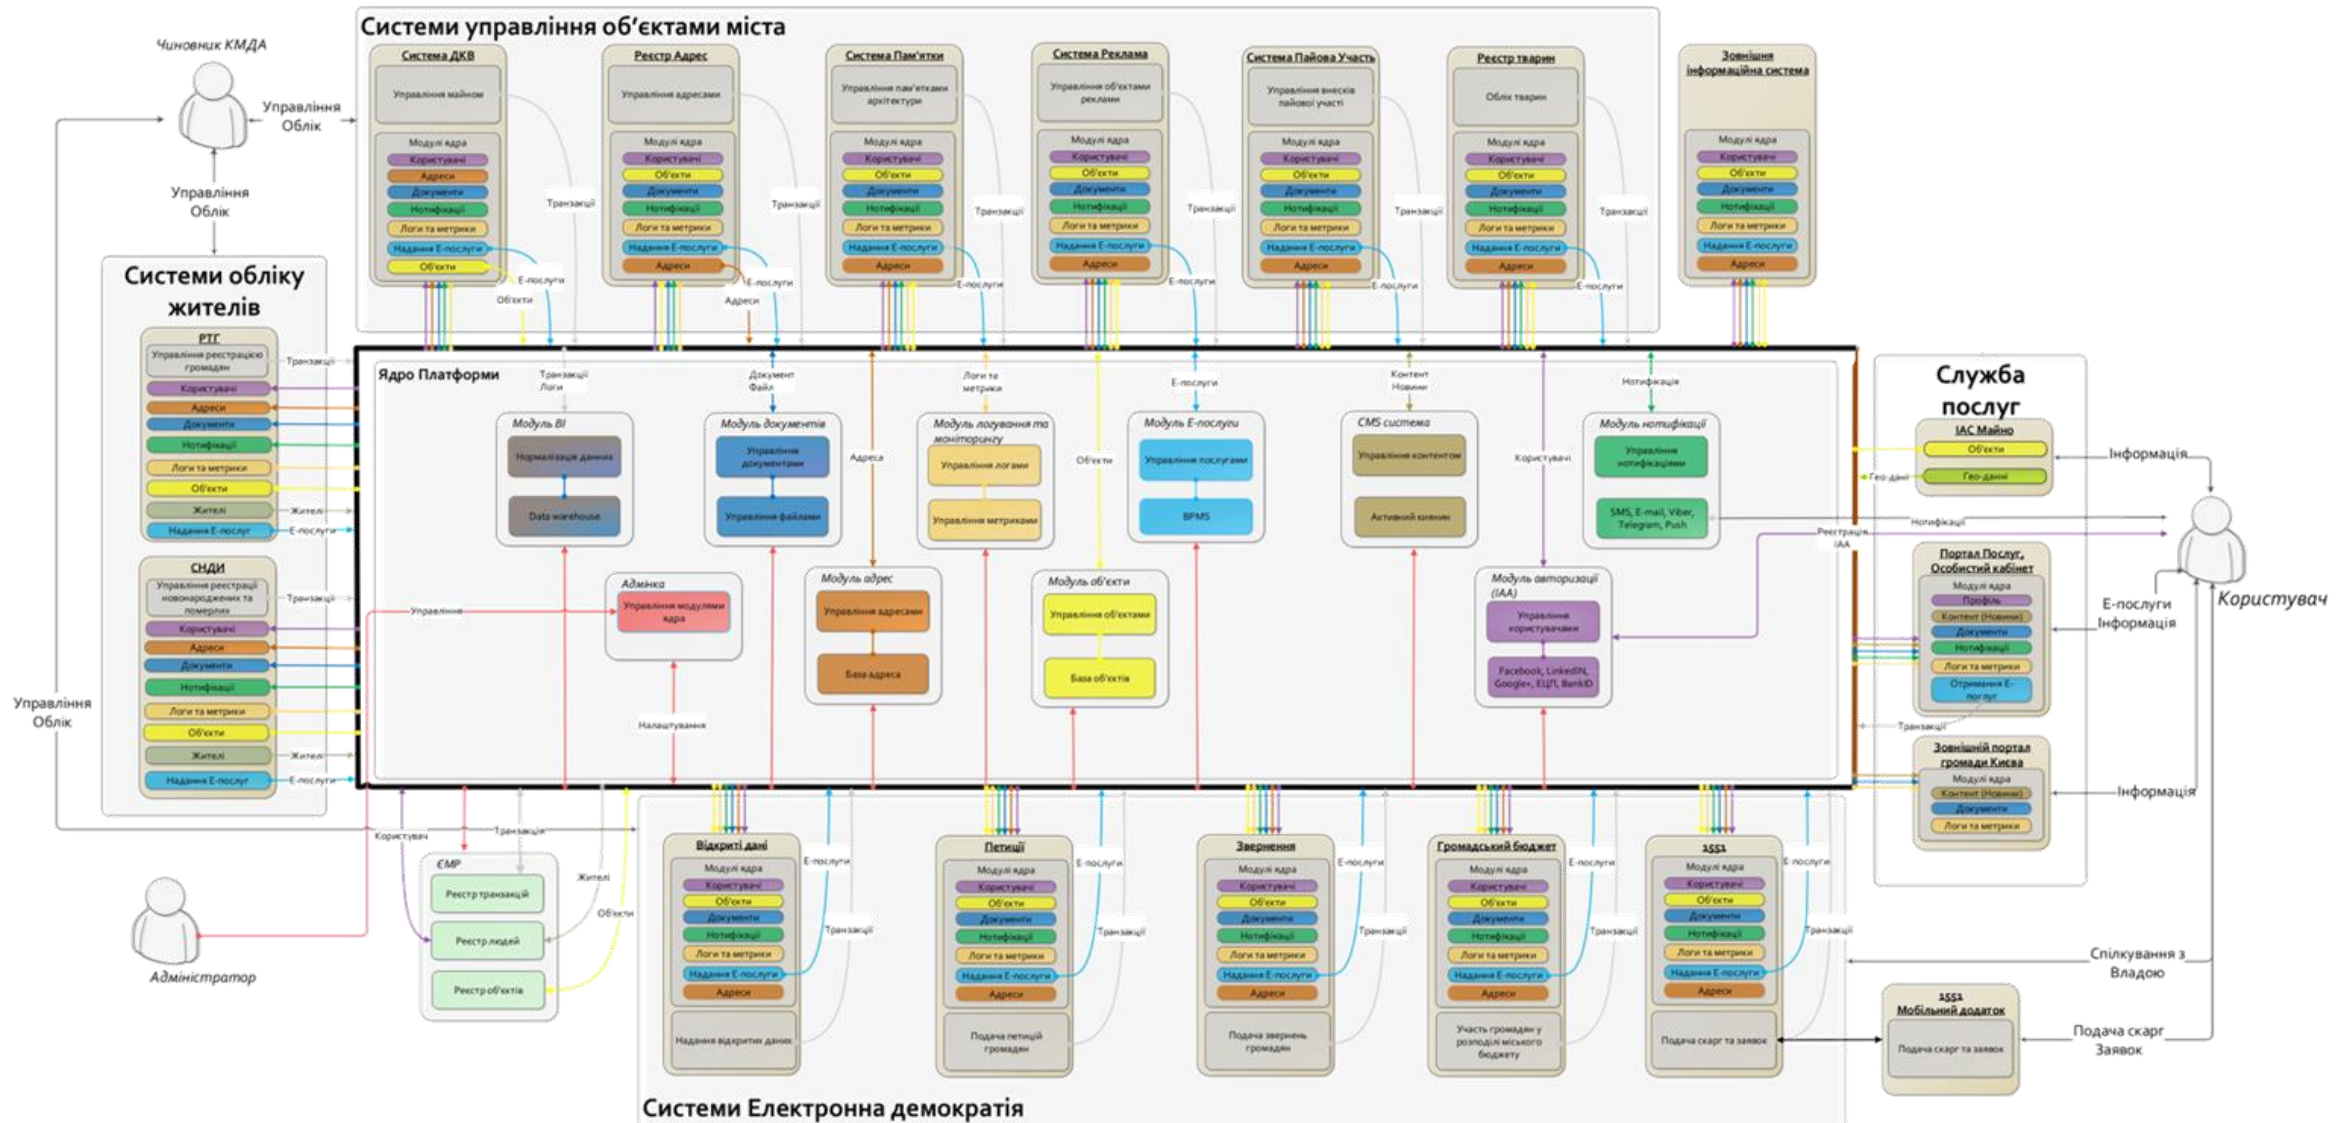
Системи управління об'єктами міста

Чиновник КМДА
Управління Облік
Управління Облік

Система ДКВ
Управління майном
Модулі ядра
Користувачі
Адреси
Документи
Нотифікації
Логи та метрики
Надання Е-послуги
Об'єкти
Транзакції
Е-послуги
Об'єкти

Реєстр Адрес
Управління адресами
Модулі ядра
Користувачі
Об'єкти
Документи
Нотифікації
Логи та метрики
Надання Е-послуги
Адреси
Транзакції
Е-послуги
Адреси

Система Пам'ятки
Управління пам'ятками архітектури
Модулі ядра
Користувачі
Об'єкти
Документи
Нотифікації
Логи та метрики
Надання Е-послуги
Адреси
Транзакції
Е-послуги

Система Реклама
Управління об'єктами реклами
Модулі ядра
Користувачі
Об'єкти
Документи
Нотифікації
Логи та метрики
Надання Е-послуги
Адреси
Транзакції
Е-послуги

Система Пайова Участь
Управління внесків пайової участі
Модулі ядра
Користувачі
Об'єкти
Документи
Нотифікації
Логи та метрики
Надання Е-послуги
Адреси
Транзакції
Е-послуги

Реєстр тварин
Облік тварин
Модулі ядра
Користувачі
Об'єкти
Документи
Нотифікації
Логи та метрики
Надання Е-послуги
Адреси
Транзакції
Е-послуги

Зовнішня інформаційна система
Модулі ядра
Користувачі
Об'єкти
Документи
Нотифікації
Логи та метрики
Надання Е-послуги
Адреси

Системи обліку жителів
РТГ
Управління реєстрацію громадян
Користувачі
Адреси
Документи
Нотифікації
Логи та метрики
Об'єкти
Жителі
Надання Е-послуг
Транзакції
Жителі
Е-послуги

СНДИ
Управління реєстрації новонароджених та померлих
Користувачі
Адреси
Документи
Нотифікації
Логи та метрики
Об'єкти
Жителі
Надання Е-послуг
Транзакції
Жителі
Е-послуги

Управління Облік

Ядро Платформи
Транзакції Логи
Документ Файл
Логи та метрики
Е-послуги
Контент Новини
Нотифікація
Модуль BI
Нормалізація данних
Data warehouse
Модуль документів
Управління документами
Управління файлами
Адреса
Модуль логування та моніторингу
Управління логами
Управління метриками
Об'єкти
Модуль Е-послуги
Управління послугами
BPMS
CMS система
Управління контентом
Активний кияни
Користувачі
Модуль нотифікації
Управління нотифікаціями
SMS, E-mail, Viber, Telegram, Push
Управління
Адмінка
Управління модулями ядра
Модуль адрес
Управління адресами
База адреса
Модуль об'єкти
Управління об'єктами
База об'єктів
Модуль авторизації (ІАА)
Управління користувачами
Facebook, LinkedIN, Google+, ЕЦП, BankID
Налаштування
Реєстрація ІАА

Служба послуг
ІАС Майно
Об'єкти
Гео-дані
Гео-дані
Інформація
Нотифікації
Користувач
Портал Послуг, Особистий кабінет
Модулі ядра
Профіль
Контент (Новини)
Документи
Нотифікації
Логи та метрики
Отримання Е-послуг
Е-послуги Інформація
Транзакції
Зовнішній портал громади Києва
Модулі ядра
Контент (Новини)
Документи
Логи та метрики
Інформація

Користувач
Транзакції
ЄМР
Реєстр транзакцій
Реєстр людей
Реєстр об'єктів
Жителі
Об'єкти
Адміністратор

Відкриті дані
Модулі ядра
Користувачі
Об'єкти
Документи
Нотифікації
Логи та метрики
Надання Е-послуги
Адреси
Надання відкритих даних
Е-послуги
Транзакції

Петиції
Модулі ядра
Користувачі
Об'єкти
Документи
Нотифікації
Логи та метрики
Надання Е-послуги
Адреси
Подача петицій громади
Е-послуги
Транзакції

Звернення
Модулі ядра
Користувачі
Об'єкти
Документи
Нотифікації
Логи та метрики
Надання Е-послуги
Адреси
Подача звернень громади
Е-послуги
Транзакції

Громадський бюджет
Модулі ядра
Користувачі
Об'єкти
Документи
Нотифікації
Логи та метрики
Надання Е-послуги
Адреси
Участь громадян у розподілі міського бюджету
Е-послуги
Транзакції

1551
Модулі ядра
Користувачі
Об'єкти
Документи
Нотифікації
Логи та метрики
Надання Е-послуги
Адреси
Подача скарг та заявок
Е-послуги
Транзакції

Спілкування з Владою
1551 Мобільний додаток
Подача скарг та заявок
Подача скарг Заявок

Системи Електронна демократія